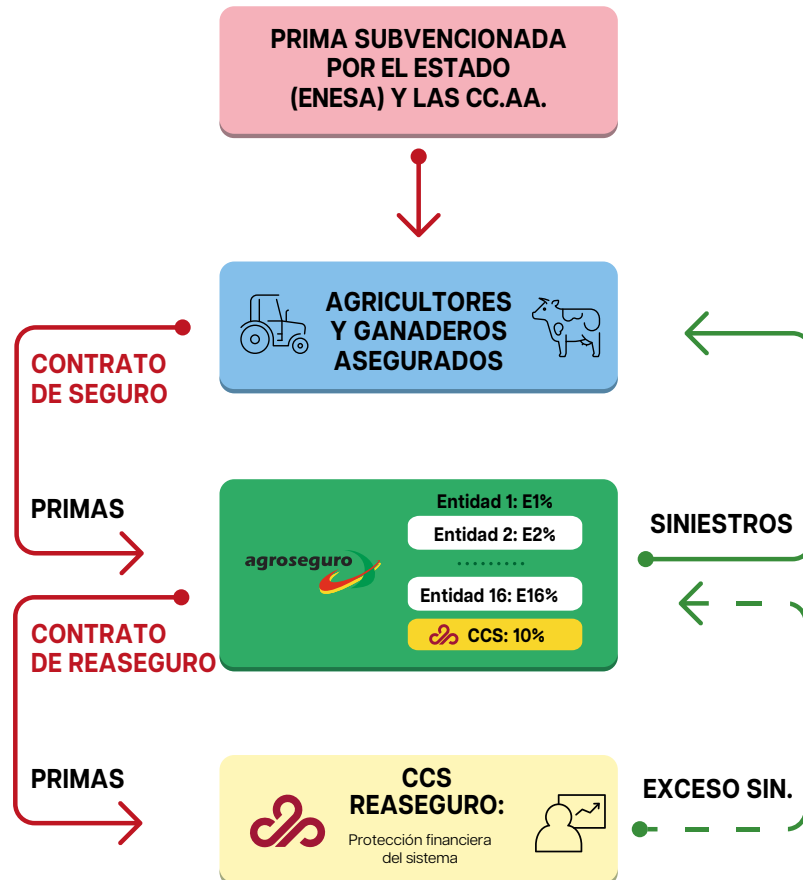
PRIMA SUBVENCIONADA POR EL ESTADO (ENESA) Y LAS CC.AA.

AGRICULTORES Y GANADEROS ASEGURADOS

CONTRATO DE SEGURO

PRIMAS

agroseguro

Entidad 1: E1%

Entidad 2: E2%

.........

Entidad 16: E16%

CCS: 10%

SINIESTROS

CONTRATO DE REASEGURO

PRIMAS

CCS REASEGURO:

Protección financiera del sistema

EXCESO SIN.